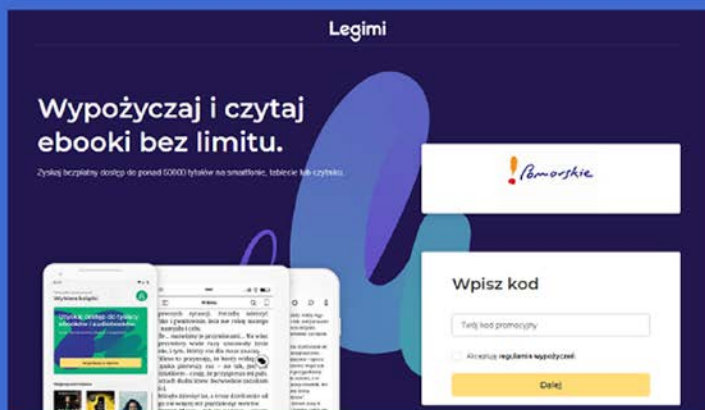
Legimi

Wypożyczaj i czytaj ebooki bez limitu.

Zyskaj bezpłatny dostęp do ponad 50000 tytułów na smartfonie, tablecie lub czytniku.

Pomorskie

Wpisz kod

Twój kod promocyjny

Akceptuję regulamin wypożyczeń

Dalej

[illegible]